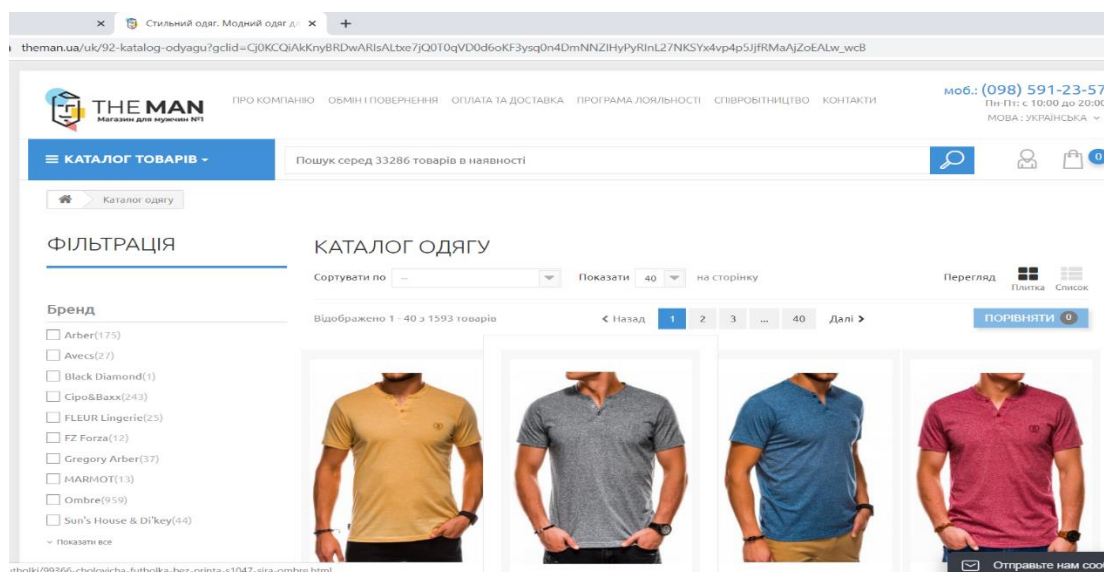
× Стильний одяг. Модний одяг д ×  +

theman.ua/uk/92-katalog-odyagu?gclid=Cj0KCQiAkKnyBRDwARIsALtxe7jQ0T0qVD0d6oKF3ysq0n4DmNNZIHyPyRInL27NKSYx4vp4p5JjfRMaAjZoEALw_wcB

THE MAN
Магазин для мужчин №1

ПРО КОМПАНІЮ   ОБМІН І ПОВЕРНЕННЯ   ОПЛАТА ТА ДОСТАВКА   ПРОГРАМА ЛОЯЛЬНОСТІ   СПІВРОБІТНИЦТВО   КОНТАКТИ

моб.: (098) 591-23-57
Пн-Пт: с 10:00 до 20:00
МОВА : УКРАЇНСЬКА

≡ КАТАЛОГ ТОВАРІВ

Пошук серед 33286 товарів в наявності

0

Каталог одягу

ФІЛЬТРАЦІЯ

КАТАЛОГ ОДЯГУ

Сортувати по --   Показати 40 на сторінку   Перегляд Плитка Список

Бренд

Arber(175)
Avecs(27)
Black Diamond(1)
Cipo&Baxx(243)
FLEUR Lingerie(25)
FZ Forza(12)
Gregory Arber(37)
MARMOT(13)
Ombre(959)
Sun's House & Di'key(44)
Показати все

Відображено 1 - 40 з 1593 товарів

‹ Назад  1  2  3  ...  40  Далі ›

ПОРІВНЯТИ 0

tholki/99366-cholovicha-futbolka-bez-printa-s1047-sira-ombre.html

Отправьте нам соо